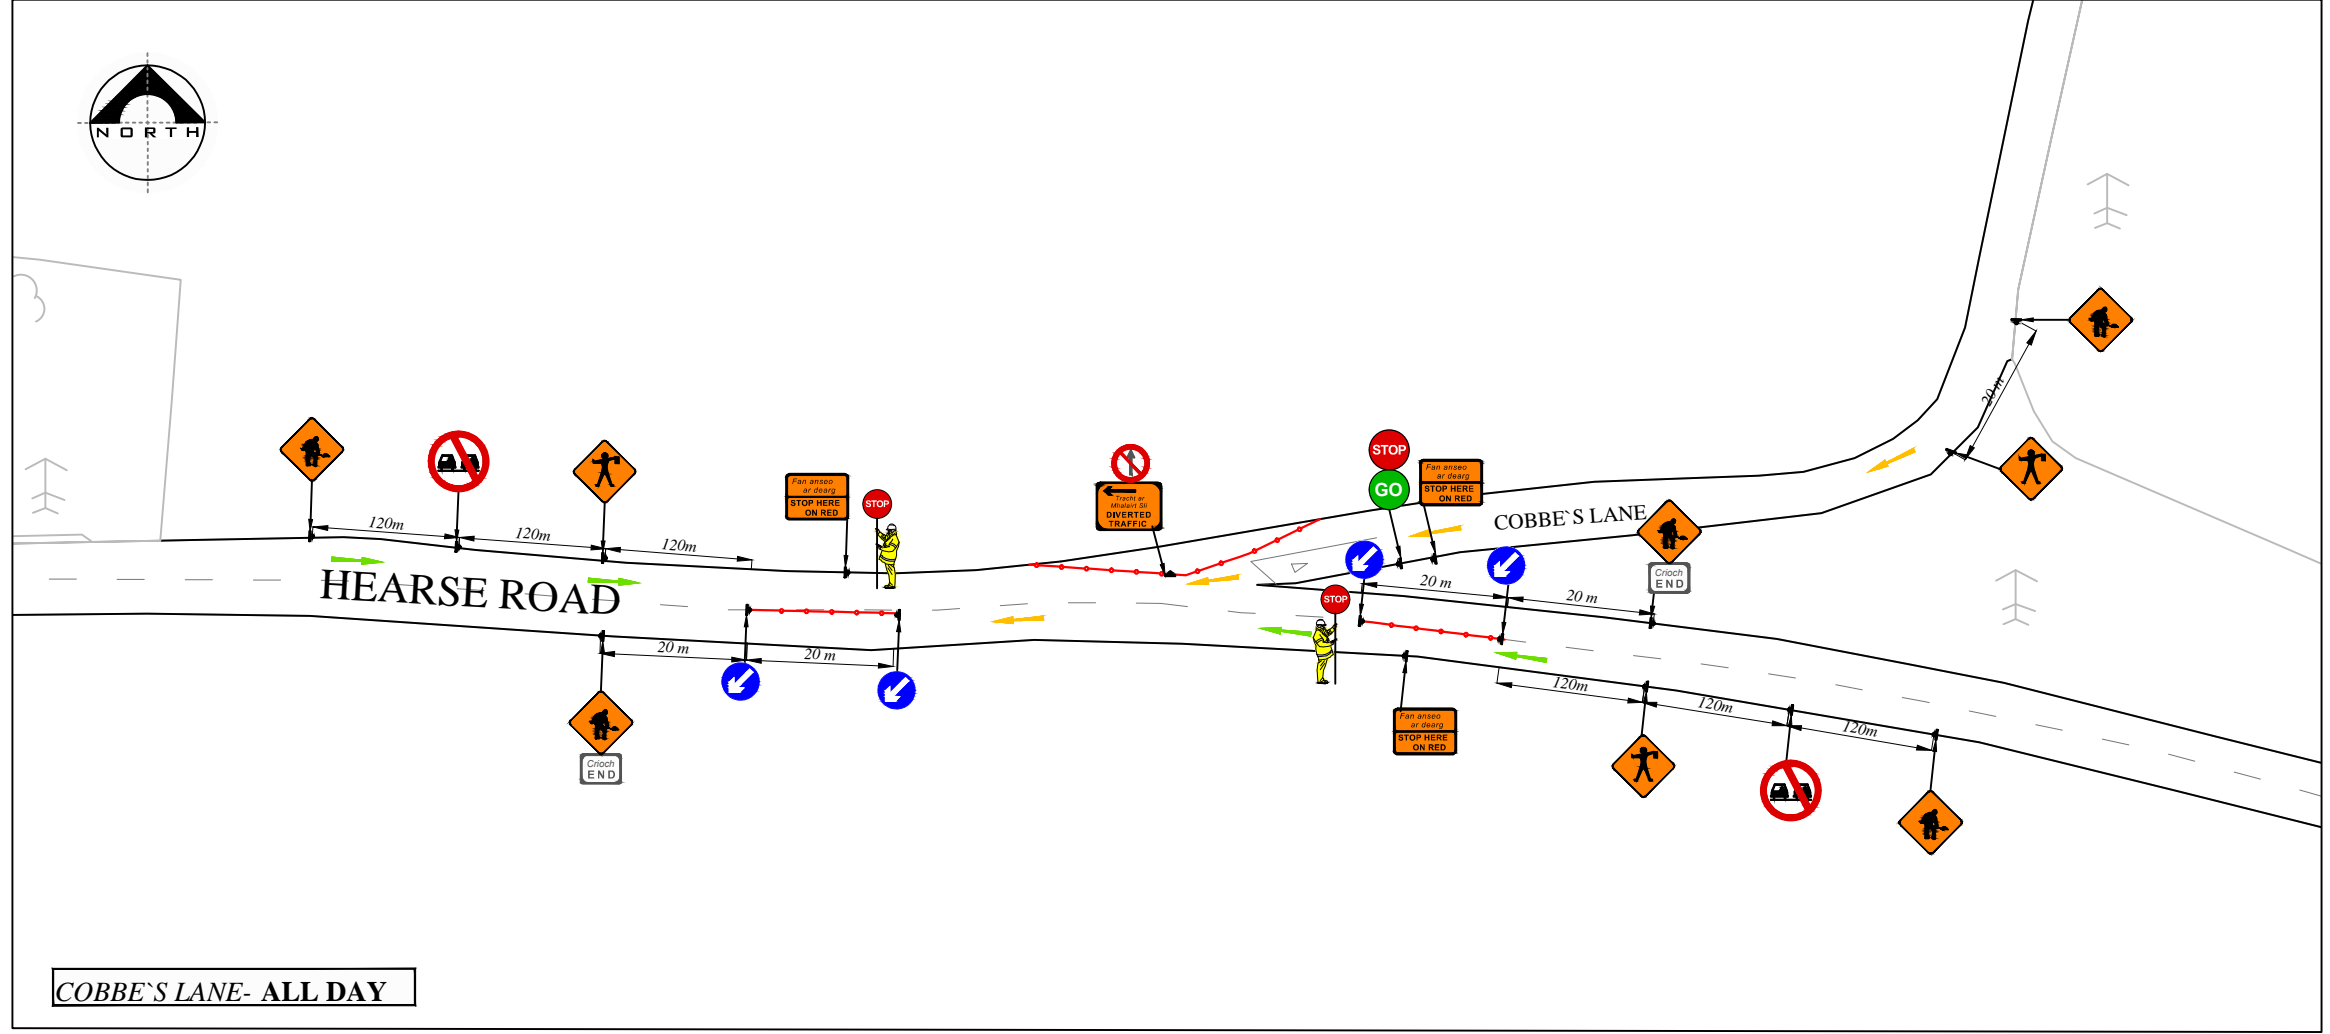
NORTH

120m
120m
120m

Fan anseo ar dearg
STOP HERE ON RED

STOP

Trácht ar Mhalairt Slí
DIVERTED TRAFFIC

STOP
GO

Fan anseo ar dearg
STOP HERE ON RED

COBBE`S LANE

20 m

HEARSE ROAD

20 m
20 m
20 m
20 m

STOP

Críoch END

Críoch END

Fan anseo ar dearg
STOP HERE ON RED

120m
120m
120m

COBBE`S LANE- ALL DAY